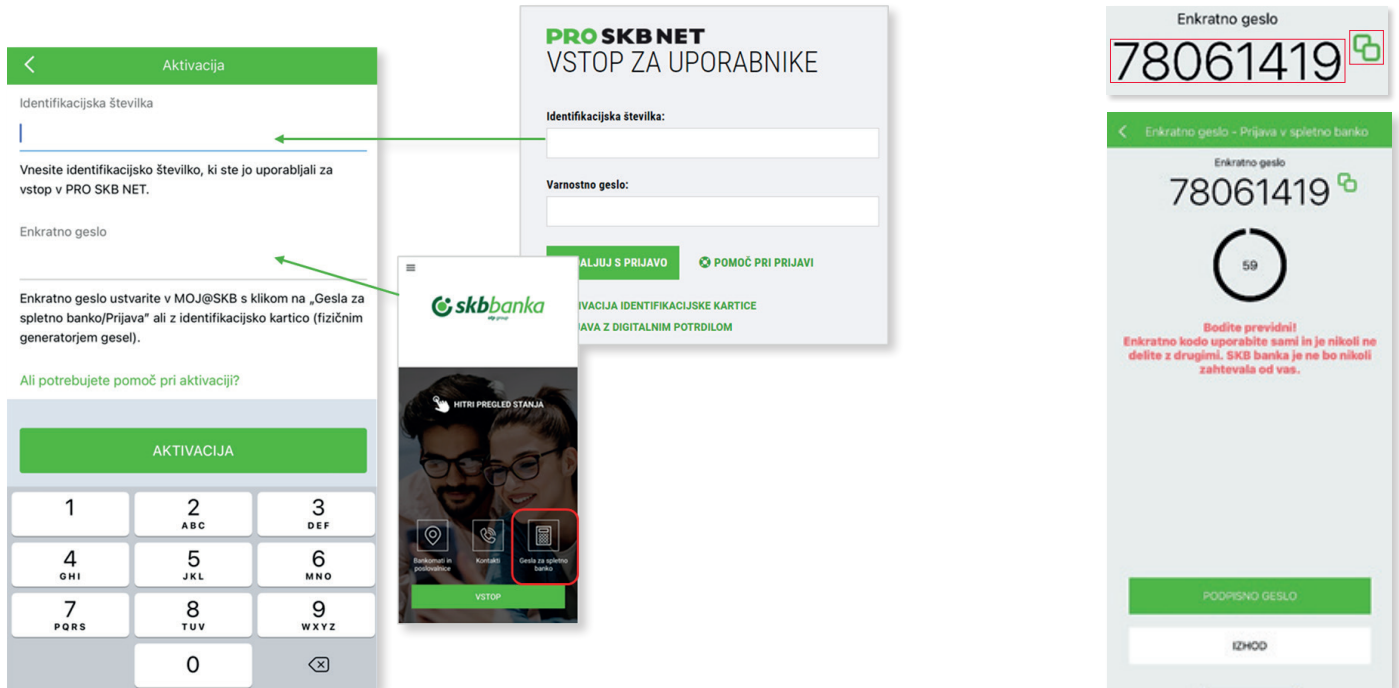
Aktivacija

Identifikacijska številka

Vnesite identifikacijsko številko, ki ste jo uporabljali za vstop v PRO SKB NET.

Enkratno geslo

Enkratno geslo ustvarite v MOJ@SKB s klikom na „Gesla za spletno banko/Prijava" ali z identifikacijsko kartico (fizičnim generatorjem gesel).

Ali potrebujete pomoč pri aktivaciji?

AKTIVACIJA

1
2 ABC
3 DEF
4 GHI
5 JKL
6 MNO
7 PQRS
8 TUV
9 WXYZ
0

PRO SKB NET
VSTOP ZA UPORABNIKE

Identifikacijska številka:

Varnostno geslo:

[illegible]ALJUJ S PRIJAVO
POMOČ PRI PRIJAVI
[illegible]IVACIJA IDENTIFIKACIJSKE KARTICE
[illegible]AVA Z DIGITALNIM POTRDILOM

skbbanka
otp group

HITRI PREGLED STANJA

Bankomati in poslovalnice
Kontakti
Gesla za spletno banko

VSTOP

Enkratno geslo
78061419

Enkratno geslo - Prijava v spletno banko

Enkratno geslo
78061419

59

Bodite previdni!
Enkratno kodo uporabite sami in je nikoli ne delite z drugimi. SKB banka je ne bo nikoli zahtevala od vas.

PODPISNO GESLO

IZHOD